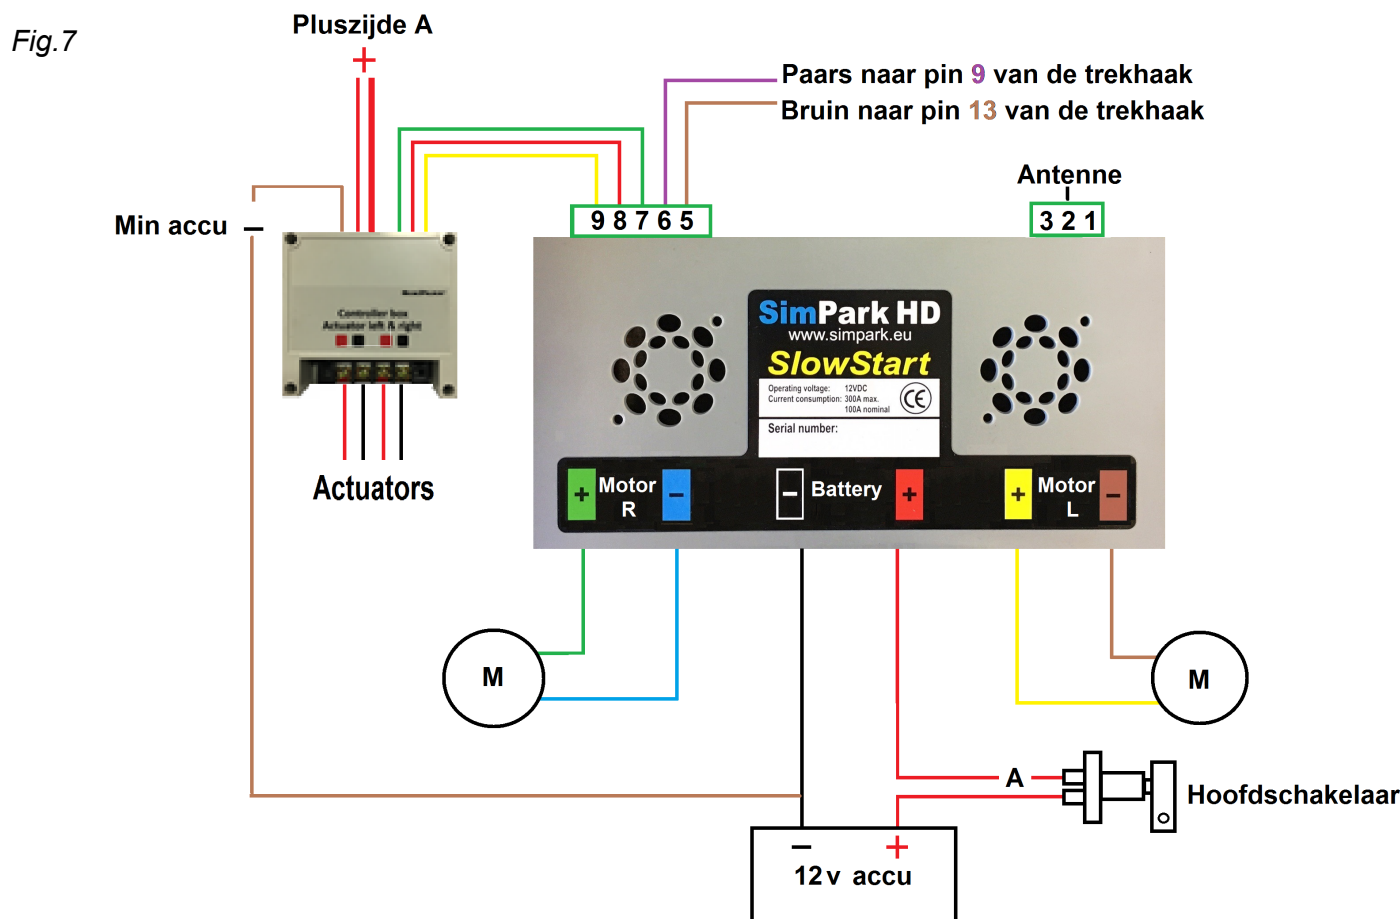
Fig.7

Pluszijde A
+

Paars naar pin 9 van de trekhaak
Bruin naar pin 13 van de trekhaak

Antenne

Min accu –

9 8 7 6 5

3 2 1

Controller box
Actuator left & right

SimPark HD
www.simpark.eu
SlowStart
Operating voltage: 12VDC
Current consumption: 300A max. 100A nominal
Serial number:

Actuators

+ Motor R –

– Battery +

+ Motor L –

M

M

A

Hoofdschakelaar

–
+
12v accu